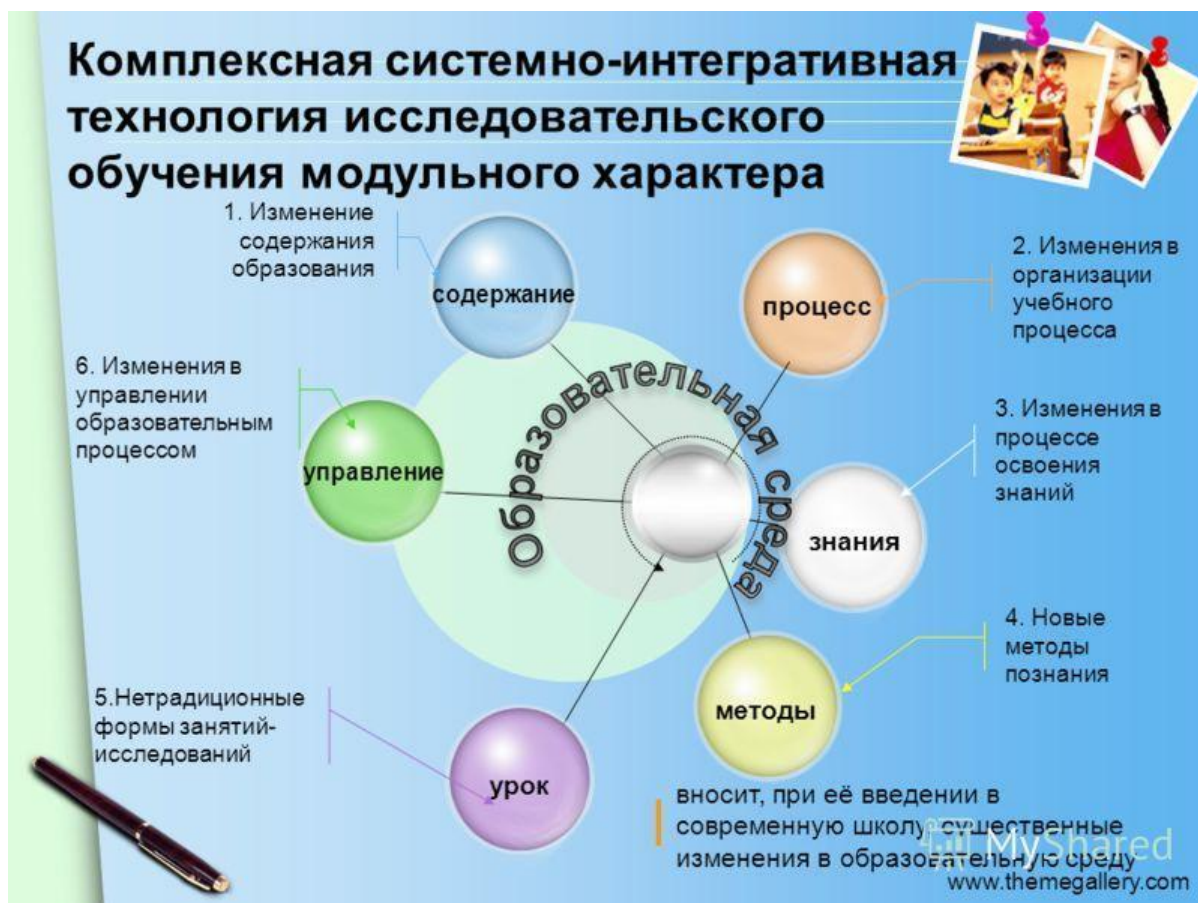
Комплексная системно-интегративная технология исследовательского обучения модульного характера

1. Изменение содержания образования

содержание

2. Изменения в организации учебного процесса

процесс

6. Изменения в управлении образовательным процессом

Образовательная среда

управление

3. Изменения в процессе освоения знаний

знания

4. Новые методы познания

методы

5.Нетрадиционные формы занятий-исследований

урок

вносит, при её введении в современную школу, существенные изменения в образовательную среду

MyShared

www.themegallery.com